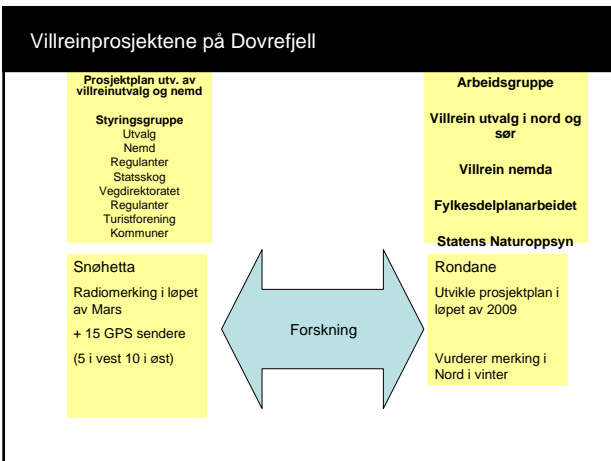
Villreinprosjektene på Dovrefjell

**Prosjektplan utv. av villreinutvalg og nemd**

**Styringsgruppe**
Utvalg
Nemd
Regulanter
Statsskog
Vegdirektoratet
Regulanter
Turistforening
Kommuner

**Arbeidsgruppe**

**Villrein utvalg i nord og sør**

**Villrein nemda**

**Fylkesdelplanarbeidet**

**Statens Naturoppsyn**

Snøhetta

Radiomerking i løpet av Mars

+ 15 GPS sendere

(5 i vest 10 i øst)

Forskning

Rondane

Utvikle prosjektplan i løpet av 2009

Vurderer merking i Nord i vinter